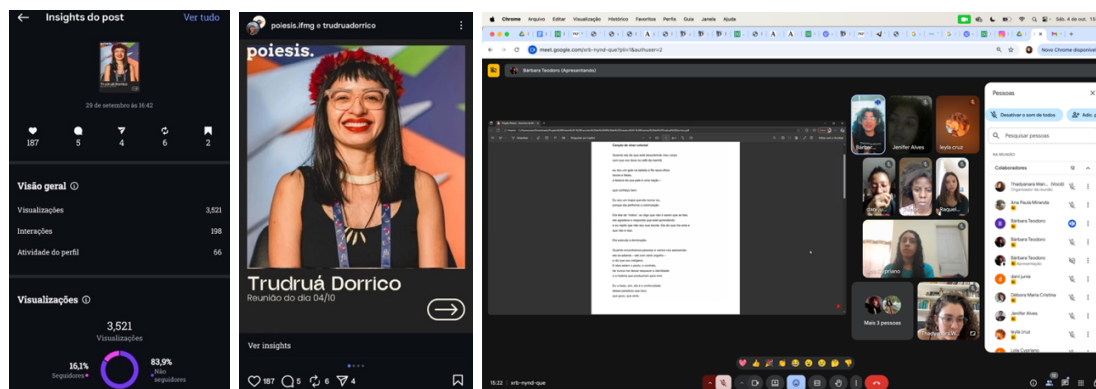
Insights do post
Ver tudo

29 de setembro às 16:42

187 5 4 6 2

Visão geral
Visualizações 3,521
Interações 198
Atividade do perfil 66

Visualizações
3,521
Visualizações
16,1%
Seguidores
83,9%
Não seguidores

poiesis.ifmg e trudruadorrico

poiesis.

Trudruá Dorrico
Reunião do dia 04/10

Ver insights

187 5 6 4

Chrome Arquivo Editar Visualização Histórico Favoritos Perfis Guia Janela Ajuda
Sáb. 4 de out. 15:22

meet.google.com/xrb-nynd-que?pli=1&authuser=2

Nova Chrome disponível

Bárbara Teodoro (Apresentando)

Pessoas
Desativar o som de todos
Adic. p
Pesquisar pessoas
NA REUNIÃO
Colaboradores 12
Thaiiyanara Man... (Você)
Organizador da reunião
Ana Paula Miranda
Bárbara Teodoro
Bárbara Teodoro
Bárbara Teodoro
Apresentação
dani junia
Debora Maria Cristina
Jenifer Alves
leyla cruz
Lola Cypriano

Barbar...
Jenifer Alves
leyla cruz
Raquel...
Mais 3 pessoas

15:22 | xrb-nynd-que